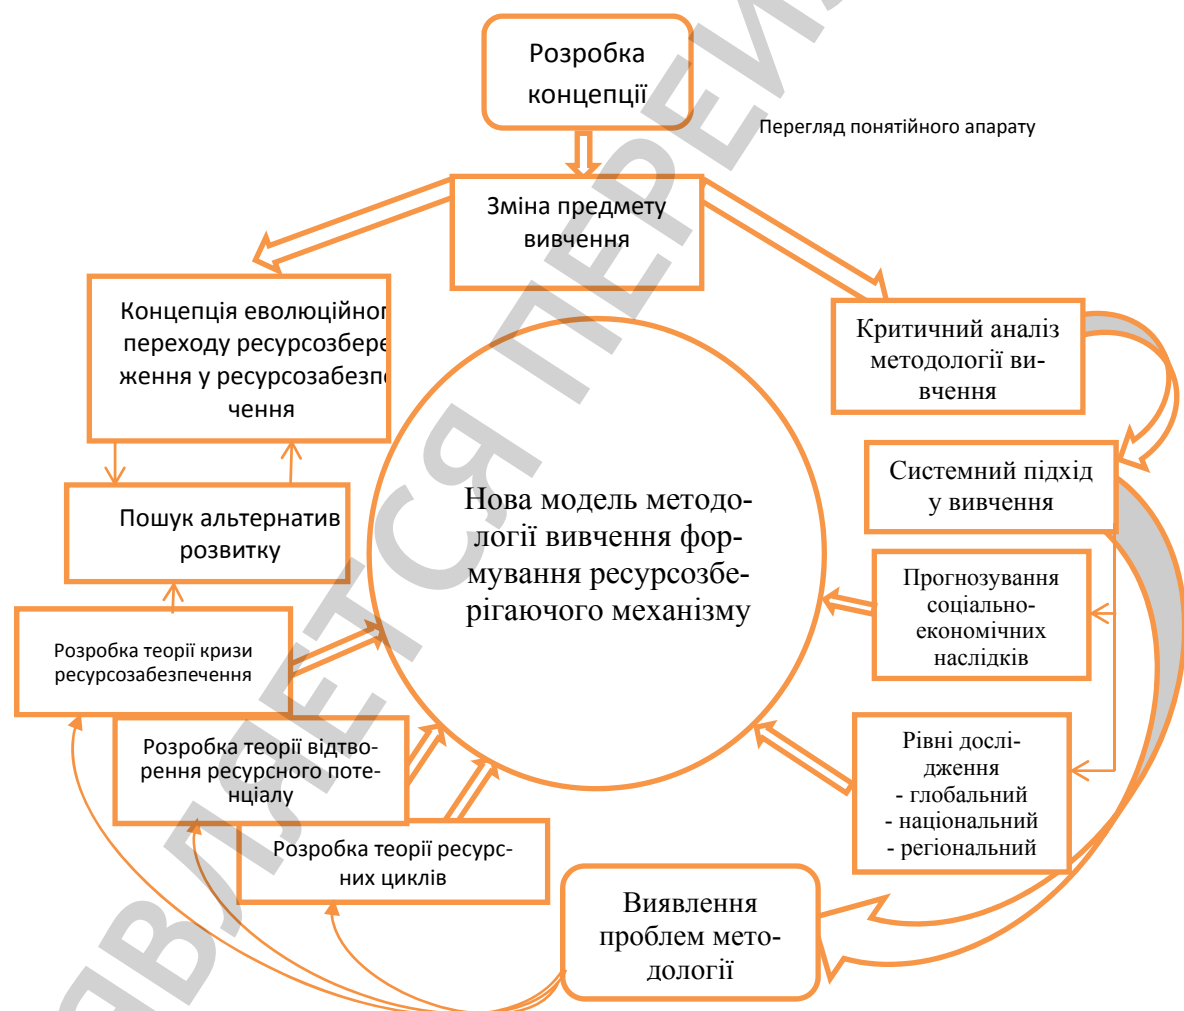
Розробка концепції

Перегляд понятійного апарату

Зміна предмету вивчення

Концепція еволюційно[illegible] переходу ресурсозбере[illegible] ження у ресурсозабезпе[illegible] чення

Критичний аналіз методології вивчення

Системний підхід у вивчення

Пошук альтернатив розвитку

Нова модель методології вивчення формування ресурсозберігаючого механізму

Прогнозування соціально-економічних наслідків

Розробка теорії кризи ресурсозабезпечення

Розробка теорії відтворення ресурсного потенціалу

Рівні дослідження
- глобальний
- національний
- регіональний

Розробка теорії ресурсних циклів

Виявлення проблем методології

ЗАЯВЛЯЕТСЯ ПЕРЕМ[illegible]